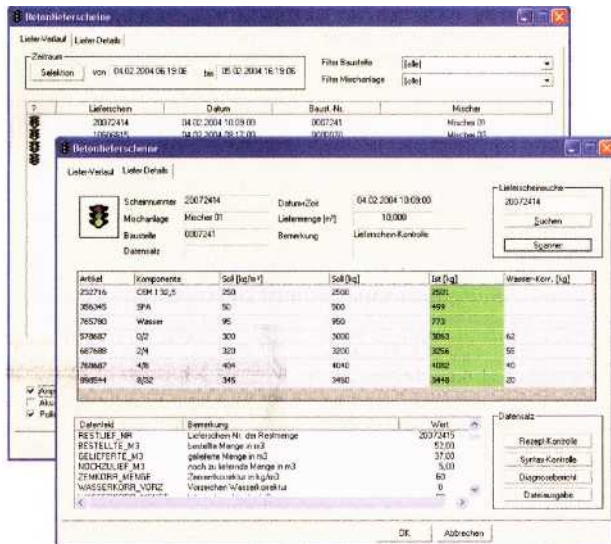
Betonlieferscheine

Liefer-Verlauf | Liefer-Details

Zeitraum
Selektion | von 04.02.2004 06:19:06 | bis 05.02.2004 16:19:06

Filter Baustelle [alle]
Filter Mischanlage [alle]

| ? | Lieferschein | Datum | Baust.-Nr. | Mischer |
|---|---|---|---|---|
| | 20072414 | 04.02.2004 10:09:00 | 0007241 | Mischer 01 |
| | 10506815 | 04.02.2004 08:12:00 | 0000030 | Mischer 03 |

Betonlieferscheine

Liefer-Verlauf | Liefer-Details

Scheinnummer 20072414
Mischanlage Mischer 01
Baustelle 0007241
Datensatz

Datum+Zeit 04.02.2004 10:09:00
Liefermenge [m³] 10,000
Bemerkung Lieferschein-Kontrolle

Lieferscheinsuche
20072414
Suchen
Scanner

| Artikel | Komponente | Soll [kg/m³] | Soll [kg] | Ist [kg] | Wasser-Korr. [kg] |
|---|---|---|---|---|---|
| 252716 | CEM I 32,5 | 250 | 2500 | 2501 | |
| 356345 | SPA | 50 | 500 | 499 | |
| 765780 | Wasser | 95 | 950 | 773 | |
| 578687 | 0/2 | 300 | 3000 | 3063 | 62 |
| 687688 | 2/4 | 320 | 3200 | 3256 | 56 |
| 768687 | 4/8 | 404 | 4040 | 4082 | 40 |
| 898544 | 8/32 | 345 | 3450 | 3448 | 20 |

| Datenfeld | Bemerkung | Wert |
|---|---|---|
| RESTLIEF_NR | Lieferschein Nr. der Restmenge | 20072415 |
| BESTELLTE_M3 | bestellte Menge in m3 | 52,00 |
| GELIEFERTE_M3 | gelieferte Menge in m3 | 37,00 |
| NOCHZULIEF_M3 | noch zu liefernde Menge in m3 | 5,00 |
| ZEMKORR_MENGE | Zementkorrektur in kg/m3 | 60 |
| WASSERKORR_VORZ | Vorzeichen Wasserkorrektur | 0 |

Datensatz
Rezept-Kontrolle
Syntax-Kontrolle
Diagnosebericht
Dateiausgabe

Anze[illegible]
Aku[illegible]
Poli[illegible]

OK | Abbrechen